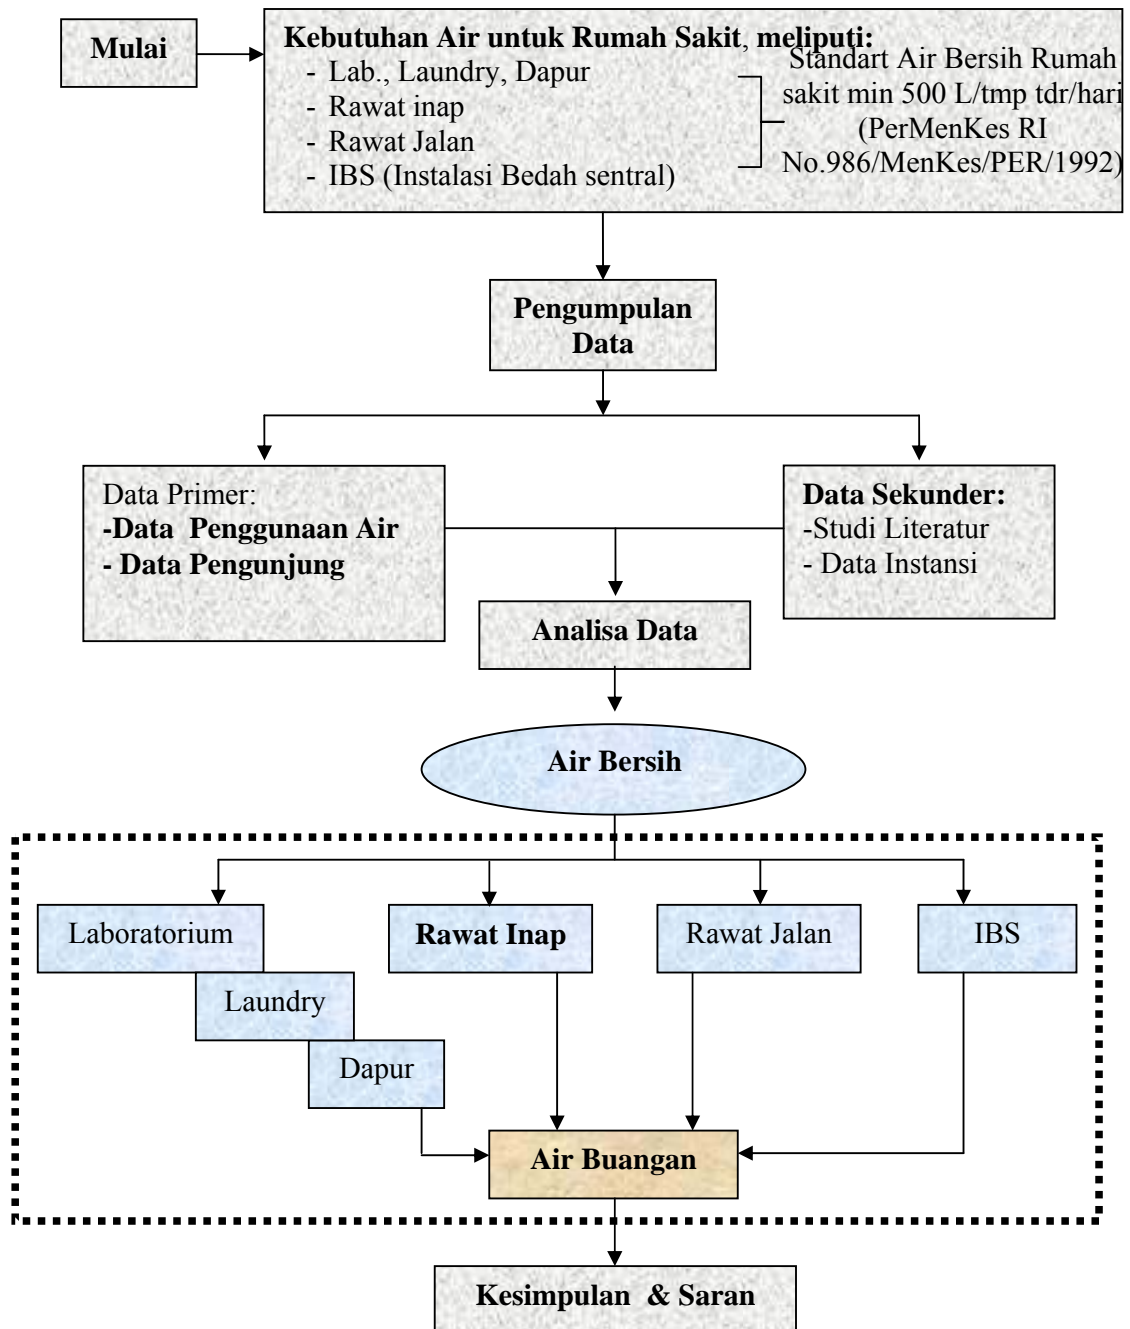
Mulai

Kebutuhan Air untuk Rumah Sakit, meliputi:
- Lab., Laundry, Dapur
- Rawat inap
- Rawat Jalan
- IBS (Instalasi Bedah sentral)

Standart Air Bersih Rumah sakit min 500 L/tmp tdr/hari (PerMenKes RI No.986/MenKes/PER/1992)

Pengumpulan Data

Data Primer:
-Data Penggunaan Air
- Data Pengunjung

Data Sekunder:
-Studi Literatur
- Data Instansi

Analisa Data

Air Bersih

Laboratorium

Laundry

Dapur

Rawat Inap

Rawat Jalan

IBS

Air Buangan

Kesimpulan & Saran